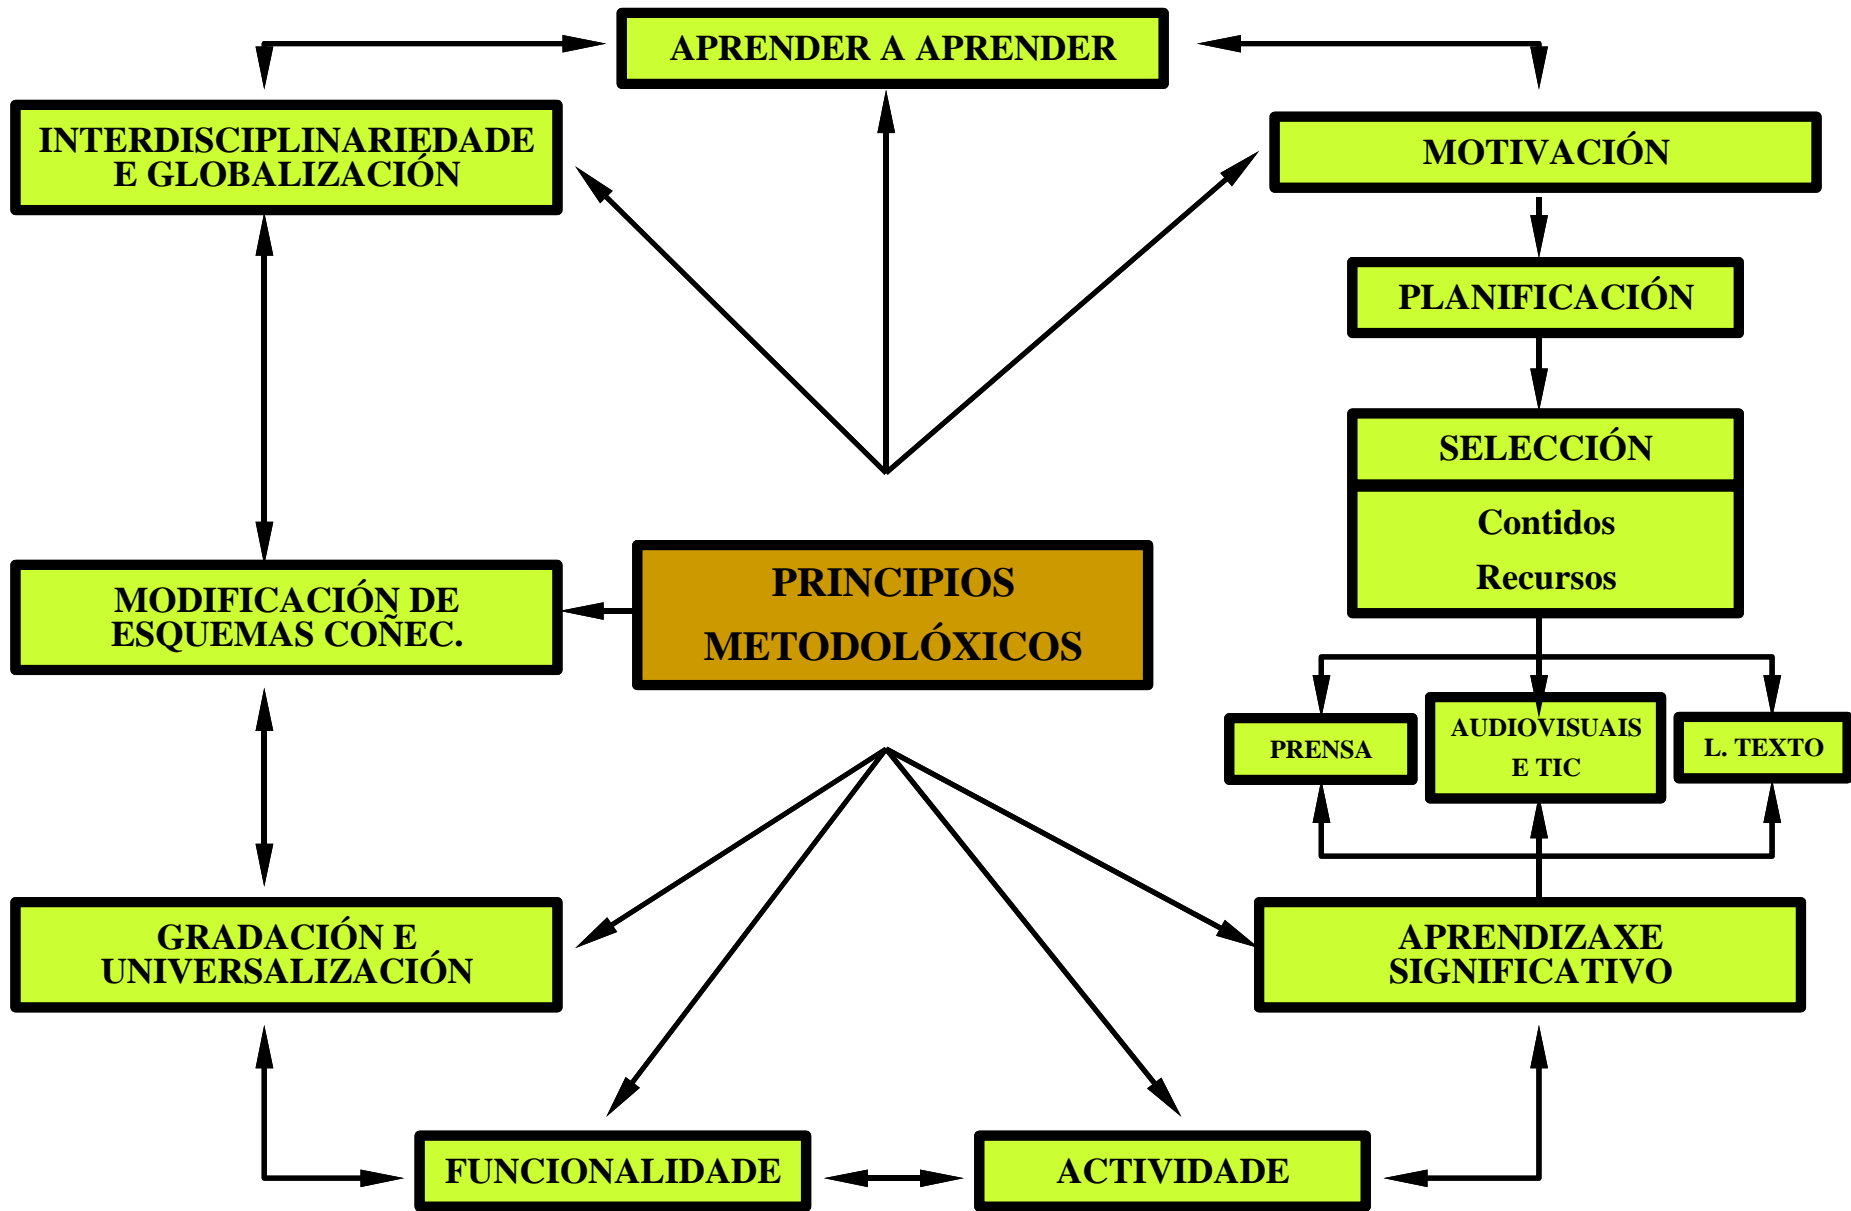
APRENDER A APRENDER

INTERDISCIPLINARIEDADE E GLOBALIZACIÓN

MOTIVACIÓN

PLANIFICACIÓN

SELECCIÓN

Contidos

Recursos

MODIFICACIÓN DE ESQUEMAS COÑEC.

PRINCIPIOS METODOLÓXICOS

PRENSA

AUDIOVISUAIS E TIC

L. TEXTO

GRADACIÓN E UNIVERSALIZACIÓN

APRENDIZAXE SIGNIFICATIVO

FUNCIONALIDADE

ACTIVIDADE